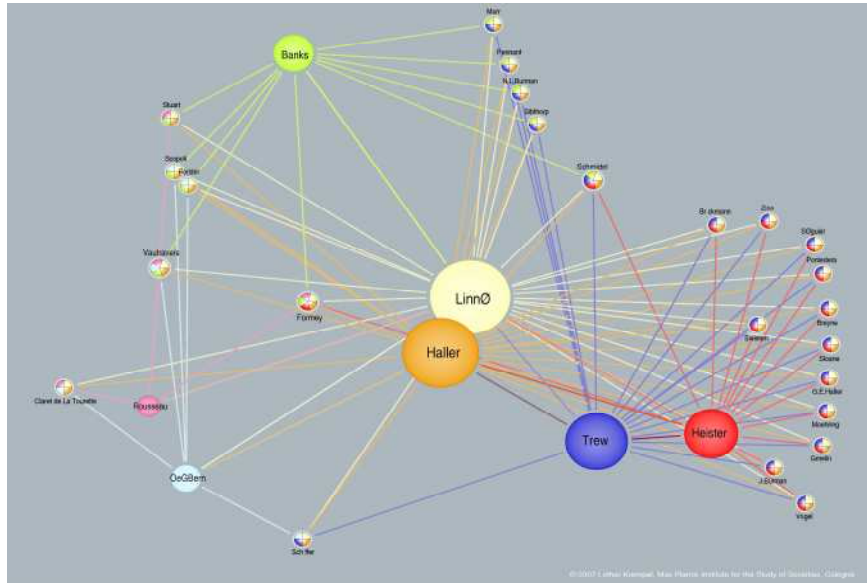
Banks
Mari
Pennant
N.L.Burman
Sibthorp
Stuart
Scopoli
Forskin
Schmidel
Br deniore
Zinn
SOguier
Pontedera
Vaudreuers
Linnø
Formey
Sammen
Breyne
Haller
Sloane
Claret de La Tourette
Rousseau
G.E.Haller
Trew
Heister
Moehring
Gmelin
OeGßem
J.Burman
Vogel
Sch ffer
© 2007 Lothar Krempel, Max Planck Institute for the Study of Societies, Cologne